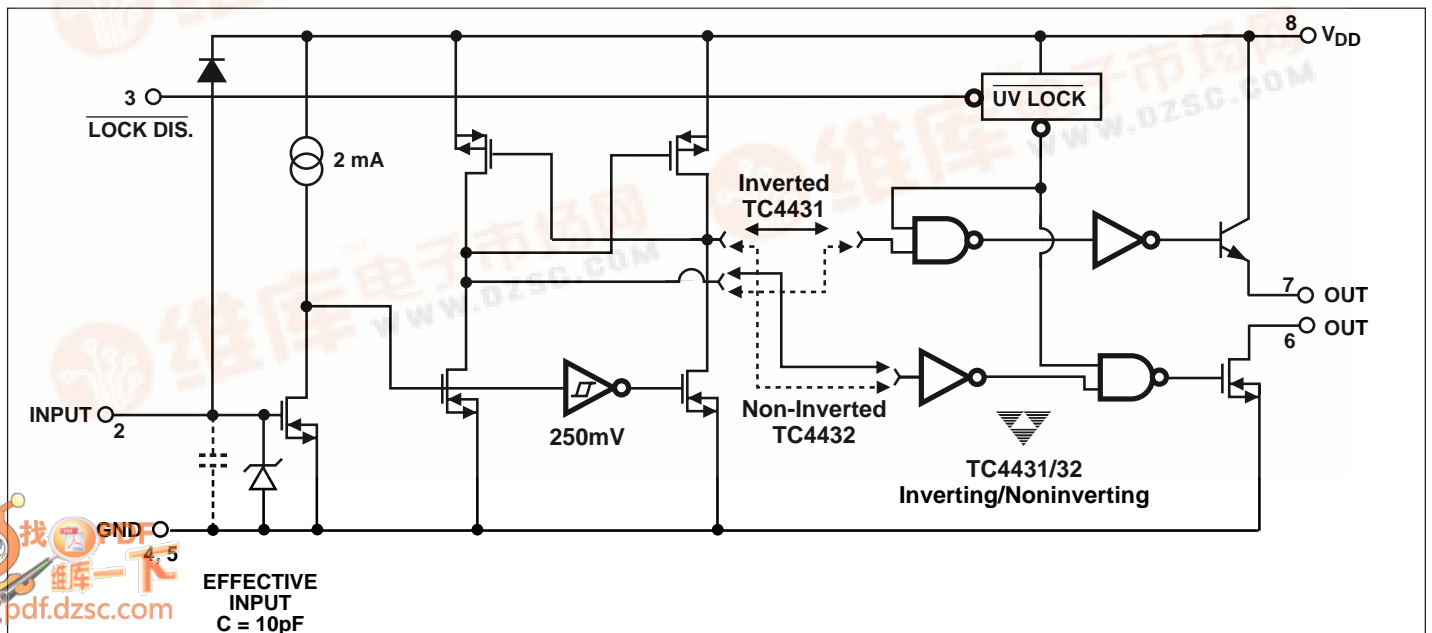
8 $V_{DD}$

3 $\overline{\text{LOCK DIS.}}$

2 mA

UV LOCK

Inverted TC4431

7 OUT

OUT 6

INPUT 2

250mV

Non-Inverted TC4432

TC4431/32 Inverting/Noninverting

GND 4, 5

EFFECTIVE INPUT C = 10pF

维库电子市场网 WWW.DZSC.COM

找PDF 维库一下 pdf.dzsc.com